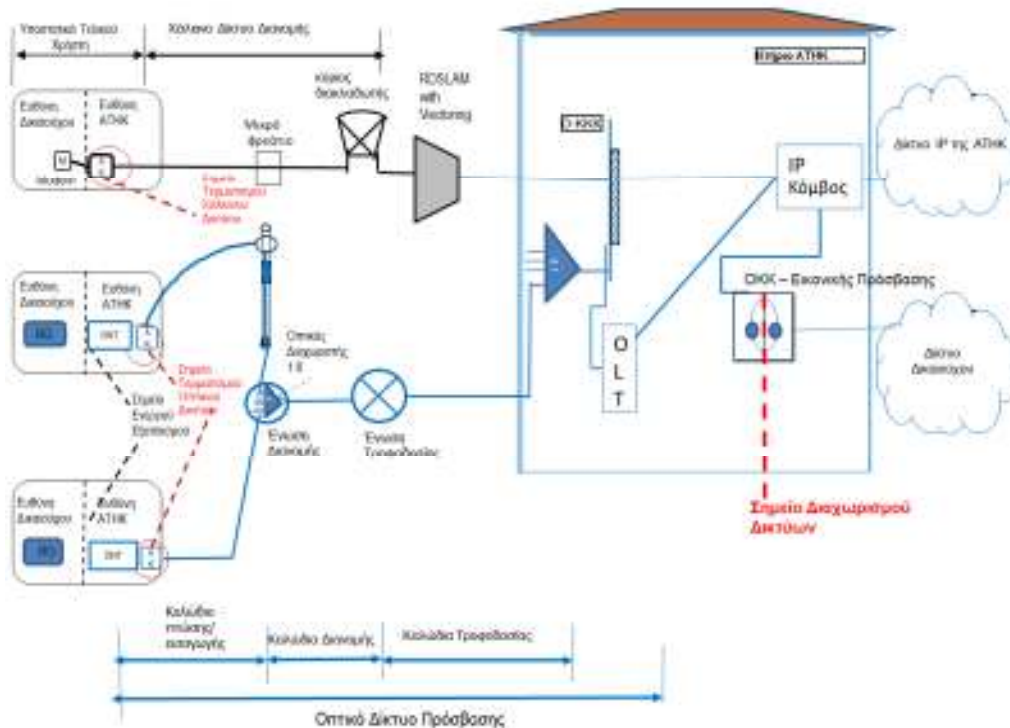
Υποσταθμό Τελικού Χρήστη

Χάλκινο Δίκτυο Διανομής

Ευθύνη Δικαιούχου

Ευθύνη ΑΤΗΚ

M

Modem

Μικρό φρεάτιο

Κιβώτιο διακλαδώσεις

RDSLAM with Vectoring

Σημείο Τερματισμού Χάλκινου Δικτύου

Κτήριο ΑΤΗΚ

ΟΚΚΟ

IP Κόμβος

Δίκτυο IP της ΑΤΗΚ

Ευθύνη Δικαιούχου

Ευθύνη ΑΤΗΚ

ONT

Σημείο Τερματισμού Οπτικού Δικτύου

Σημείο Ενεργού Εξοπλισμού

Οπτικός Διαχωριστής 1:8

ΟΚΚ – Εικονικής Πρόσβασης

O L T

Δίκτυο Δικαιούχου

Ένωση Διανομής

Ένωση Τροφοδοσίας

Ευθύνη Δικαιούχου

Ευθύνη ΑΤΗΚ

ONT

Σημείο Διαχωρισμού Δικτύων

Καλώδιο πτώσης/ εισαγωγής

Καλώδιο Διανομής

Καλώδια Τροφοδοσίας

Οπτικό Δίκτυο Πρόσβασης